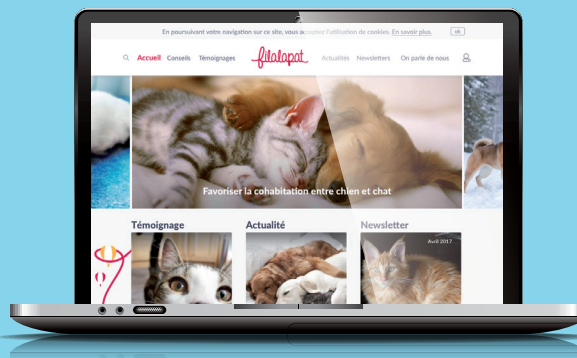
En poursuivant votre navigation sur ce site, vous acceptez l'utilisation de cookies. En savoir plus. ok

Accueil Conseils Témoignages filalapat Actualités Newsletters On parle de nous

Favoriser la cohabitation entre chien et chat

Témoignage

Actualité

Newsletter

Avril 2017